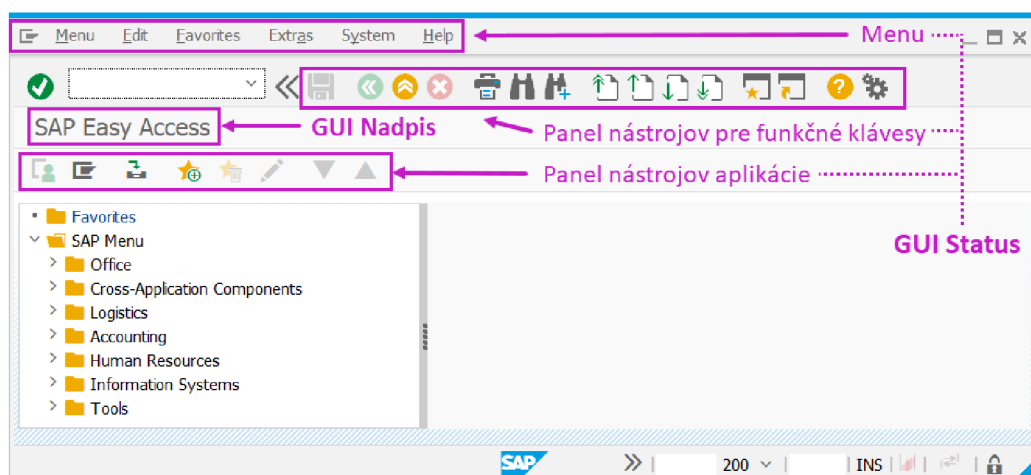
Menu Edit Favorites Extras System Help

Menu

SAP Easy Access

GUI Nadpis

Panel nástrojov pre funkčné klávesy

Panel nástrojov aplikácie

GUI Status

Favorites
SAP Menu
Office
Cross-Application Components
Logistics
Accounting
Human Resources
Information Systems
Tools

SAP

200

INS